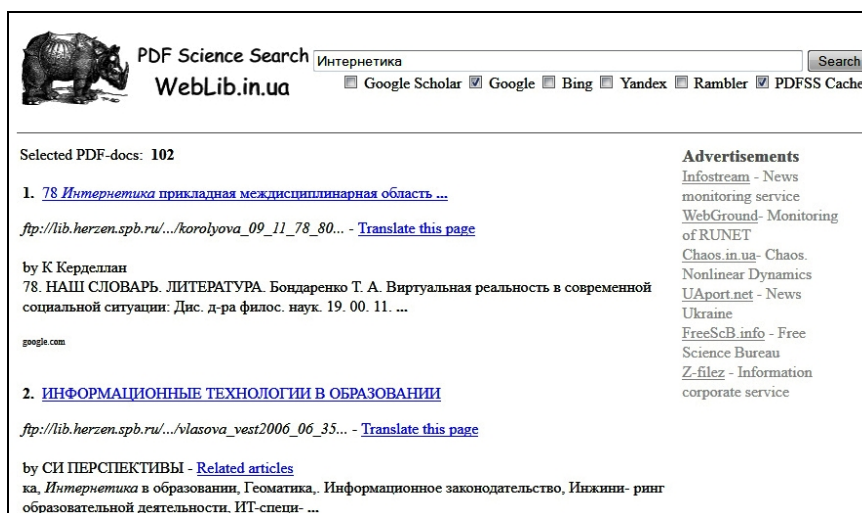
PDF Science Search
WebLib.in.ua

Интернетика

Search

Google Scholar Google Bing Yandex Rambler PDFSS Cache

Selected PDF-docs: **102**

1. 78 *Интернетика* прикладная междисциплинарная область ...

*ftp://lib.herzen.spb.ru/.../korolyova_09_11_78_80...* - Translate this page

by К Керделлан
78. НАШ СЛОВАРЬ. ЛИТЕРАТУРА. Бондаренко Т. А. Виртуальная реальность в современной социальной ситуации: Дис. д-ра филос. наук. 19. 00. 11. ...

google.com

2. ИНФОРМАЦИОННЫЕ ТЕХНОЛОГИИ В ОБРАЗОВАНИИ

*ftp://lib.herzen.spb.ru/.../vlasova_vest2006_06_35...* - Translate this page

by СИ ПЕРСПЕКТИВЫ - Related articles
ка, *Интернетика* в образовании, Геоматика,. Информационное законодательство, Инжини- ринг образовательной деятельности, ИТ-специ- ...

Advertisements
Infostream - News monitoring service
WebGround- Monitoring of RUNET
Chaos.in.ua- Chaos. Nonlinear Dynamics
UAport.net - News Ukraine
FreeScB.info - Free Science Bureau
Z-filez - Information corporate service